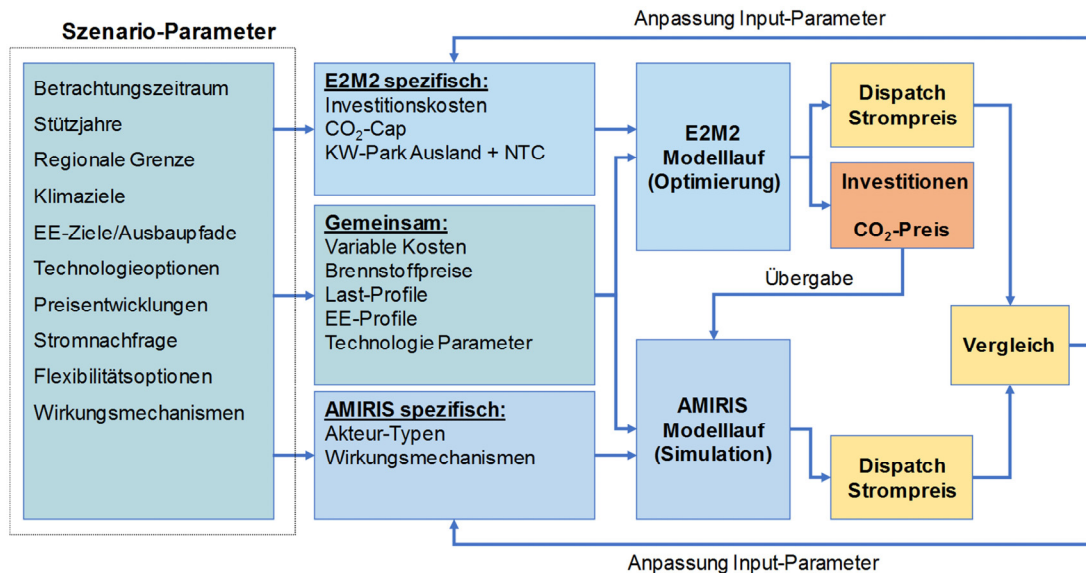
Szenario-Parameter

Anpassung Input-Parameter

Betrachtungszeitraum
Stützjahre
Regionale Grenze
Klimaziele
EE-Ziele/Ausbaupfade
Technologieoptionen
Preisentwicklungen
Stromnachfrage
Flexibilitätsoptionen
Wirkungsmechanismen

E2M2 spezifisch:
Investitionskosten
$CO_2$-Cap
KW-Park Ausland + NTC

Gemeinsam:
Variable Kosten
Brennstoffpreise
Last-Profile
EE-Profile
Technologie Parameter

AMIRIS spezifisch:
Akteur-Typen
Wirkungsmechanismen

E2M2
Modelllauf
(Optimierung)

Dispatch
Strompreis

Investitionen
$CO_2$-Preis

Übergabe

Vergleich

AMIRIS
Modelllauf
(Simulation)

Dispatch
Strompreis

Anpassung Input-Parameter